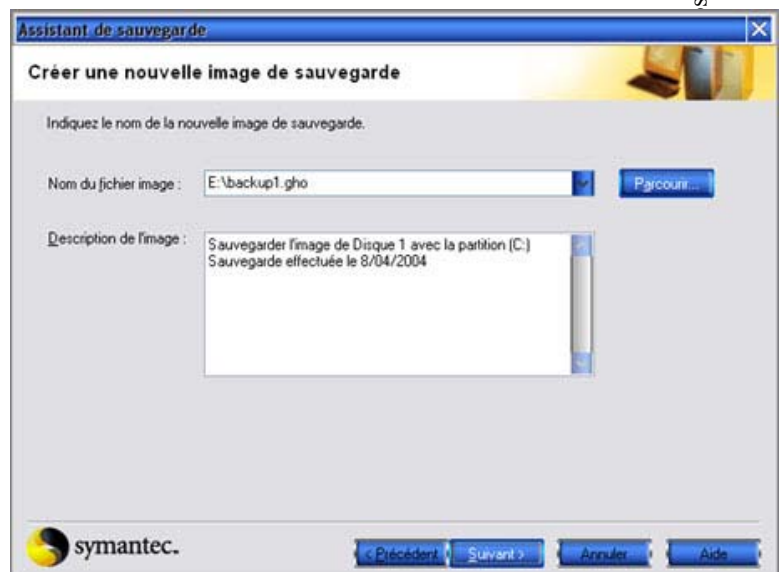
Assistant de sauvegarde

Créer une nouvelle image de sauvegarde

Indiquez le nom de la nouvelle image de sauvegarde.

Nom du fichier image : E:\backup1.gho

Parcourir...

Description de l'image : Sauvegarder l'image de Disque 1 avec la partition (C:) Sauvegarde effectuée le 8/04/2004

symantec.

< Précédent Suivant > Annuler Aide